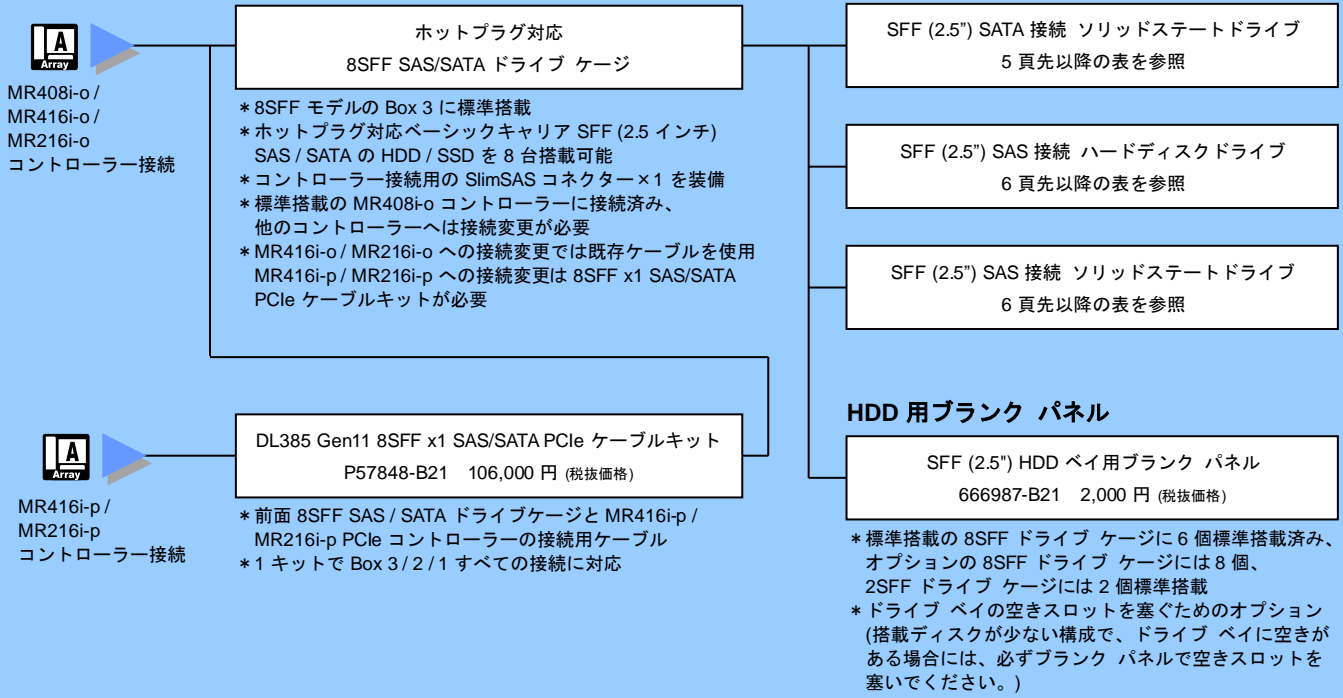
A
Array

MR408i-o /
MR416i-o /
MR216i-o
コントローラー接続

ホットプラグ対応
8SFF SAS/SATA ドライブ ケージ

＊8SFF モデルの Box 3 に標準搭載
＊ホットプラグ対応ベーシックキャリア SFF (2.5 インチ) SAS / SATA の HDD / SSD を 8 台搭載可能
＊コントローラー接続用の SlimSAS コネクター×1 を装備
＊標準搭載の MR408i-o コントローラーに接続済み、他のコントローラーへは接続変更が必要
＊MR416i-o / MR216i-o への接続変更では既存ケーブルを使用 MR416i-p / MR216i-p への接続変更は 8SFF x1 SAS/SATA PCIe ケーブルキットが必要

SFF (2.5") SATA 接続 ソリッドステートドライブ
5 頁先以降の表を参照

SFF (2.5") SAS 接続 ハードディスクドライブ
6 頁先以降の表を参照

SFF (2.5") SAS 接続 ソリッドステートドライブ
6 頁先以降の表を参照

A
Array

MR416i-p /
MR216i-p
コントローラー接続

DL385 Gen11 8SFF x1 SAS/SATA PCIe ケーブルキット
P57848-B21 106,000 円 (税抜価格)

＊前面 8SFF SAS / SATA ドライブケージと MR416i-p / MR216i-p PCIe コントローラーの接続用ケーブル
＊1 キットで Box 3 / 2 / 1 すべての接続に対応

HDD 用ブランク パネル

SFF (2.5") HDD ベイ用ブランク パネル
666987-B21 2,000 円 (税抜価格)

＊標準搭載の 8SFF ドライブ ケージに 6 個標準搭載済み、オプションの 8SFF ドライブ ケージには 8 個、2SFF ドライブ ケージには 2 個標準搭載
＊ドライブ ベイの空きスロットを塞ぐためのオプション (搭載ディスクが少ない構成で、ドライブ ベイに空きがある場合には、必ずブランク パネルで空きスロットを塞いでください。)